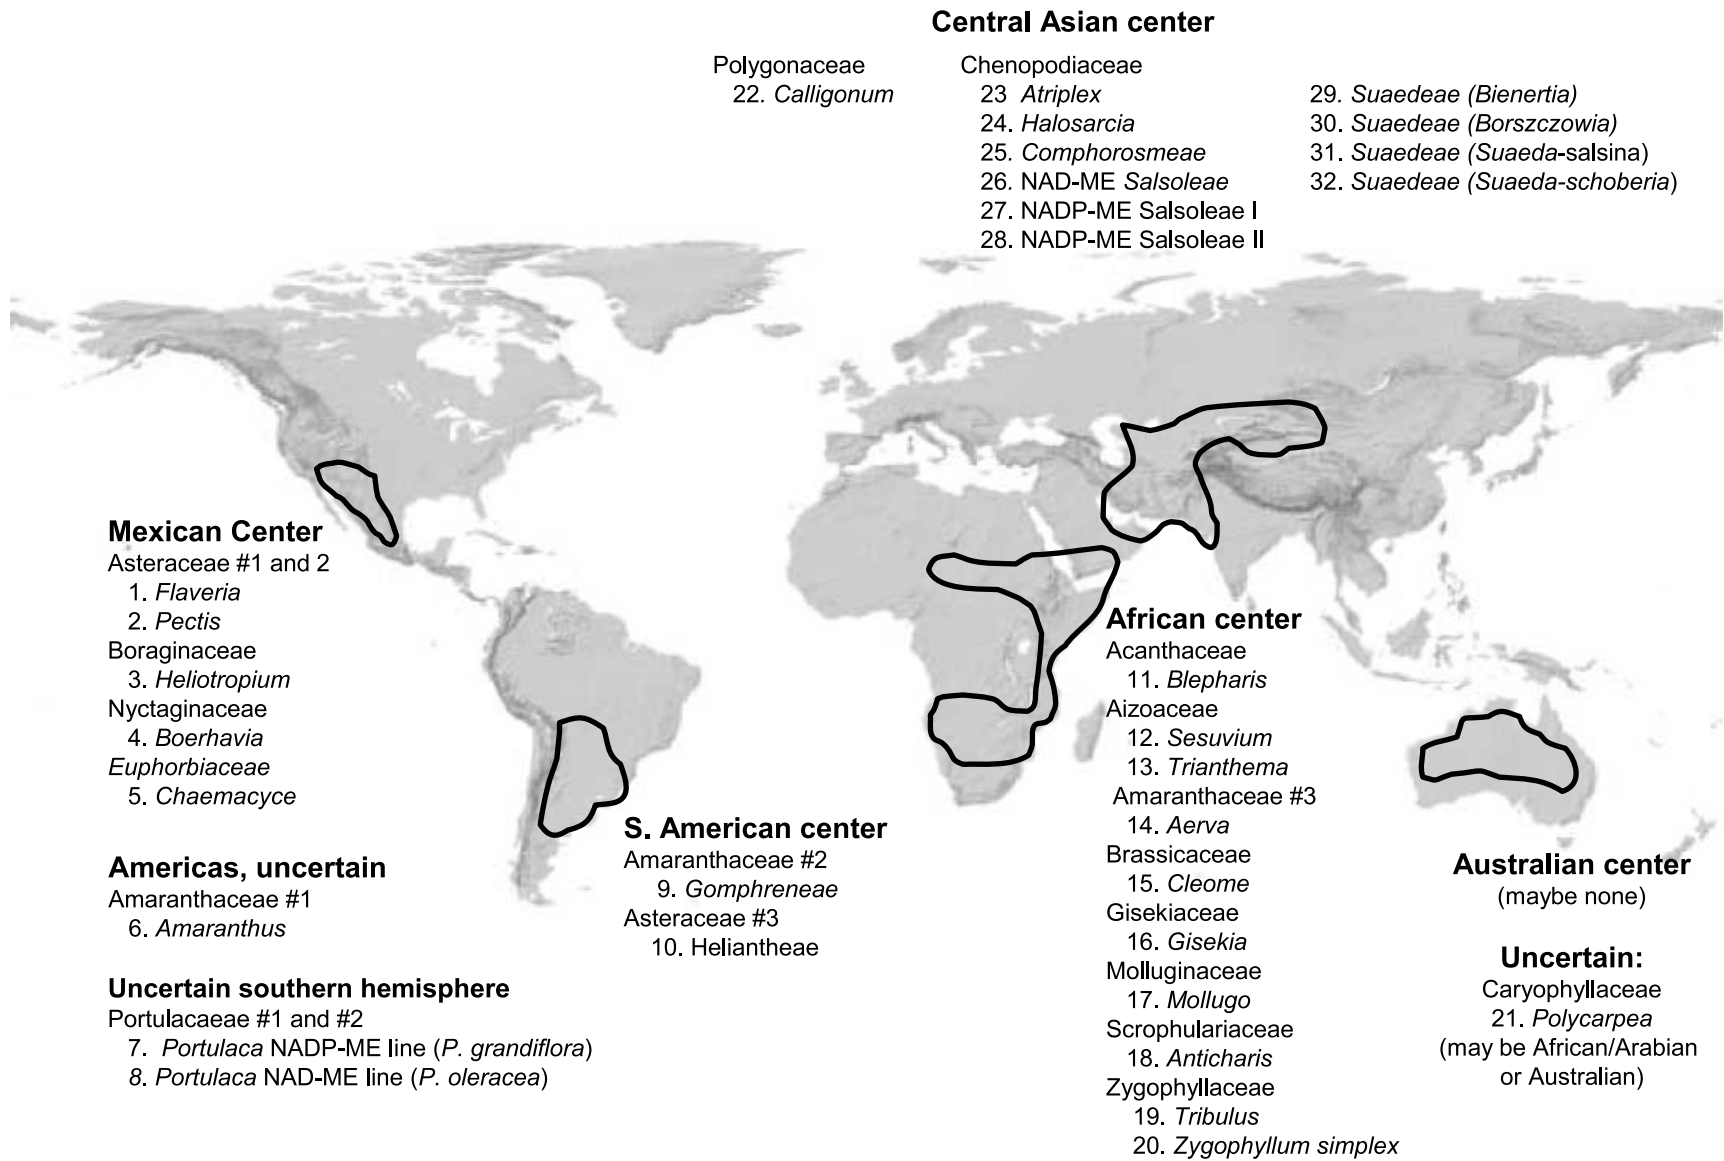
Central Asian center

Polygonaceae
22. Calligonum

Chenopodiaceae
23 Atriplex
24. Halosarcia
25. Comphorosmeae
26. NAD-ME Salsoleae
27. NADP-ME Salsoleae I
28. NADP-ME Salsoleae II

29. Suaedeae (Bienertia)
30. Suaedeae (Borszczowia)
31. Suaedeae (Suaeda-salsina)
32. Suaedeae (Suaeda-schoberia)

Mexican Center
Asteraceae #1 and 2
1. Flaveria
2. Pectis
Boraginaceae
3. Heliotropium
Nyctaginaceae
4. Boerhavia
Euphorbiaceae
5. Chaemacyce

Americas, uncertain
Amaranthaceae #1
6. Amaranthus

Uncertain southern hemisphere
Portulacaeae #1 and #2
7. Portulaca NADP-ME line (P. grandiflora)
8. Portulaca NAD-ME line (P. oleracea)

S. American center
Amaranthaceae #2
9. Gomphreneae
Asteraceae #3
10. Heliantheae

African center
Acanthaceae
11. Blepharis
Aizoaceae
12. Sesuvium
13. Trianthema
Amaranthaceae #3
14. Aerva
Brassicaceae
15. Cleome
Gisekiaceae
16. Gisekia
Molluginaceae
17. Mollugo
Scrophulariaceae
18. Anticharis
Zygophyllaceae
19. Tribulus
20. Zygophyllum simplex

Australian center
(maybe none)

Uncertain:
Caryophyllaceae
21. Polycarpea
(may be African/Arabian or Australian)